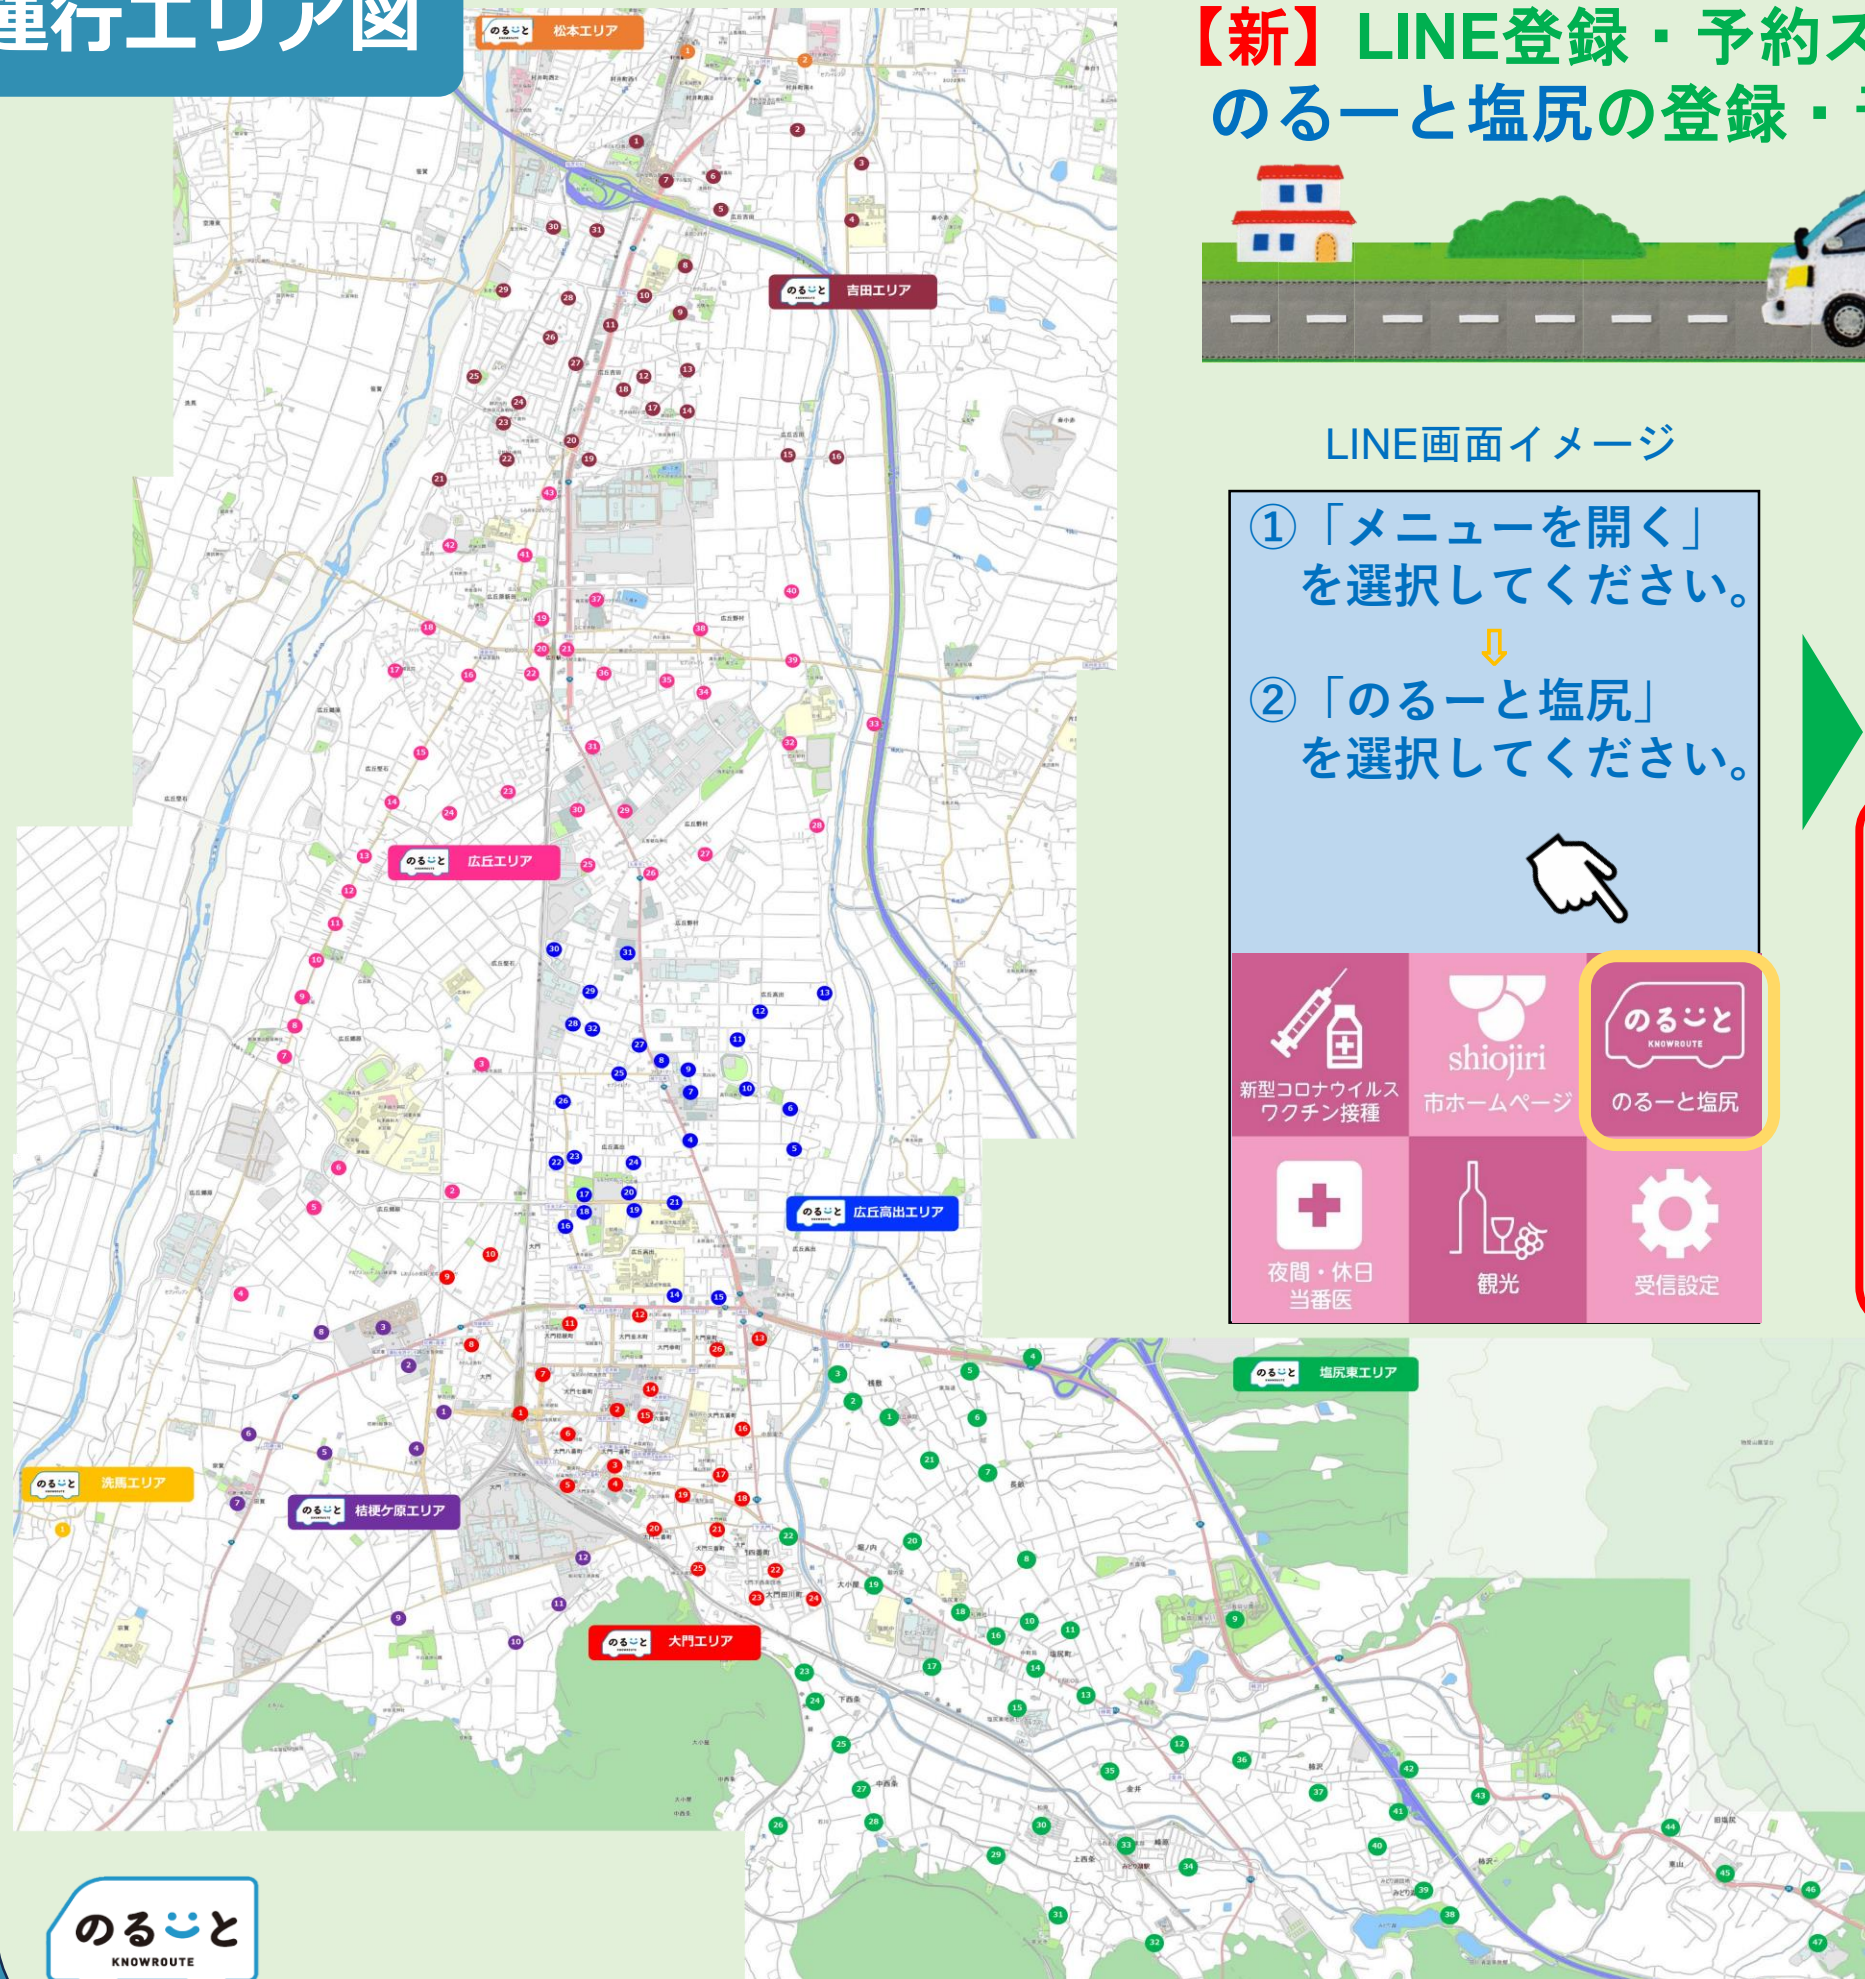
運行エリア図

のる〜と 松本エリア
のる〜と 吉田エリア
のる〜と 広丘エリア
のる〜と 広丘高出エリア
のる〜と 塩尻東エリア
のる〜と 洗馬エリア
のる〜と 桔梗ケ原エリア
のる〜と 大門エリア

のる〜と KNOWROUTE

【新】LINE登録・予約ス
のるーと塩尻の登録・

LINE画面イメージ

①「メニューを開く」を選択してください。
⇩
②「のるーと塩尻」を選択してください。

新型コロナウイルスワクチン接種
shiojiri 市ホームページ
のる〜と KNOWROUTE のるーと塩尻
夜間・休日当番医
観光
受信設定